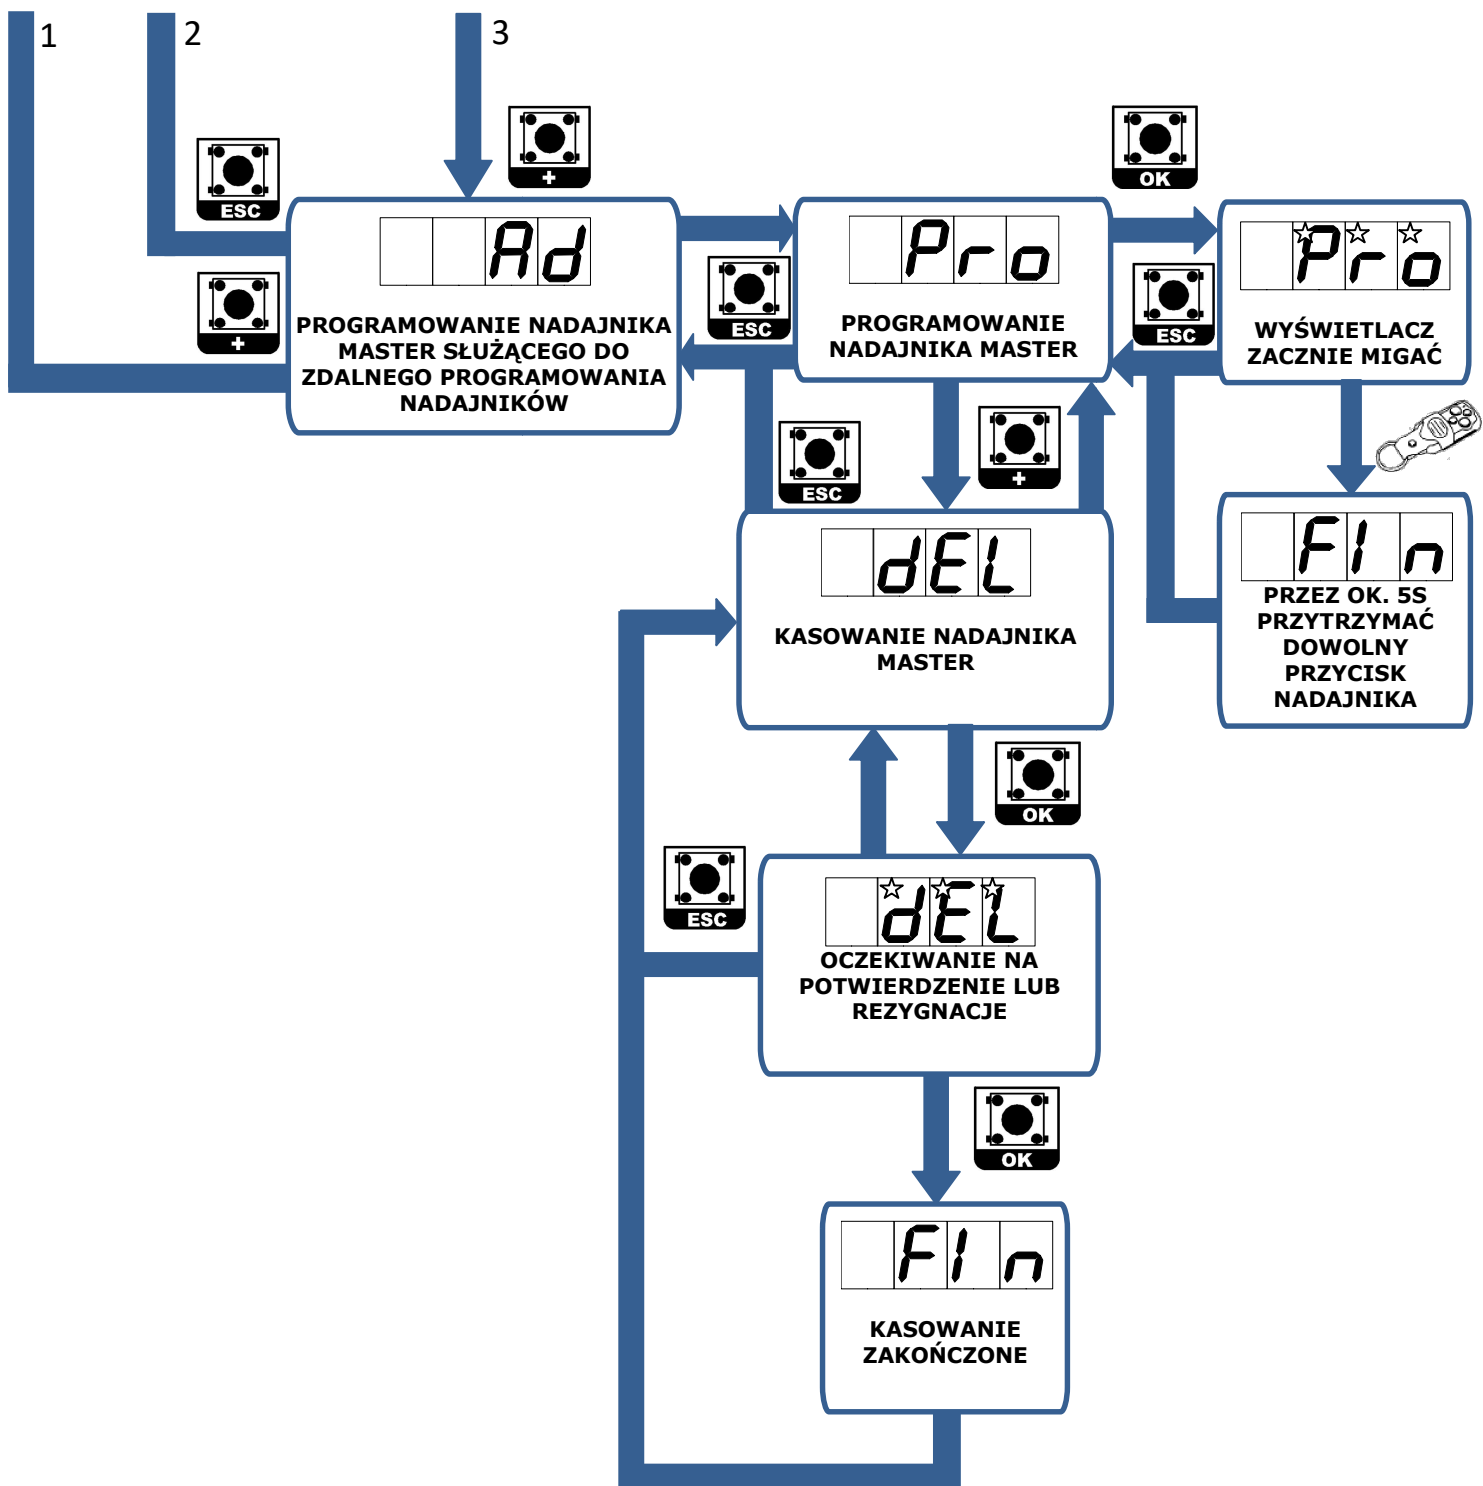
1

2

3

ESC

+

+

Ad

PROGRAMOWANIE NADAJNIKA MASTER SŁUŻĄCEGO DO ZDALNEGO PROGRAMOWANIA NADAJNIKÓW

ESC

Pro

PROGRAMOWANIE NADAJNIKA MASTER

OK

ESC

Pro

WYŚWIETLACZ ZACZNIE MIGAĆ

ESC

+

dEL

KASOWANIE NADAJNIKA MASTER

FIn

PRZEZ OK. 5S PRZYTRZYMAĆ DOWOLNY PRZYCISK NADAJNIKA

OK

ESC

dEL

OCZEKIWANIE NA POTWIERDZENIE LUB REZYGNACJE

OK

FIn

KASOWANIE ZAKOŃCZONE